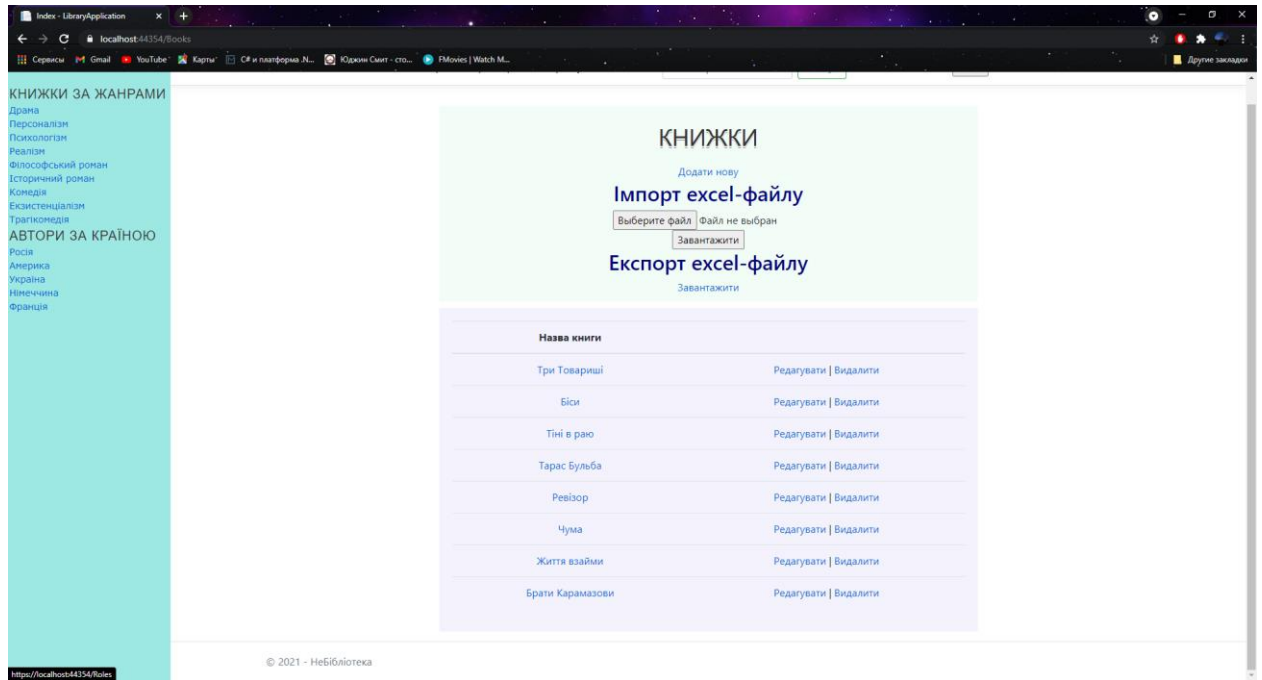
Index - LibraryApplication

localhost:44354/Books

Сервисы Gmail YouTube Карты C# и платформа .N... Юджин Смит - сто... FMovies | Watch M...

Другие закладки

КНИЖКИ ЗА ЖАНРАМИ
Драма
Персоналізм
Психологізм
Реалізм
Філософський роман
Історичний роман
Комедія
Екзистенціалізм
Трагікомедія
АВТОРИ ЗА КРАЇНОЮ
Росія
Америка
Україна
Німеччина
Франція

КНИЖКИ

Додати нову

Імпорт excel-файлу

Выберите файл Файл не выбран

Завантажити

Експорт excel-файлу

Завантажити

| Назва книги | |
|---|---|
| Три Товариші | Редагувати \| Видалити |
| Біси | Редагувати \| Видалити |
| Тіні в раю | Редагувати \| Видалити |
| Тарас Бульба | Редагувати \| Видалити |
| Ревізор | Редагувати \| Видалити |
| Чума | Редагувати \| Видалити |
| Життя взайми | Редагувати \| Видалити |
| Брати Карамазови | Редагувати \| Видалити |

© 2021 - НеБібліотека

https://localhost:44354/Roles